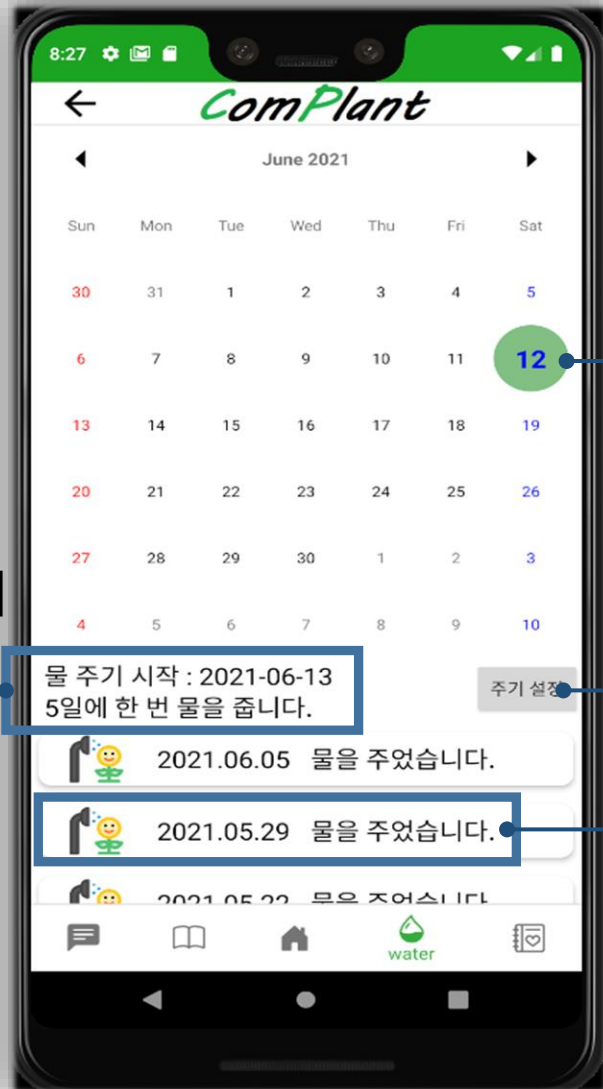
8:27

ComPlant

June 2021

| Sun | Mon | Tue | Wed | Thu | Fri | Sat |
|---|---|---|---|---|---|---|
| 30 | 31 | 1 | 2 | 3 | 4 | 5 |
| 6 | 7 | 8 | 9 | 10 | 11 | 12 |
| 13 | 14 | 15 | 16 | 17 | 18 | 19 |
| 20 | 21 | 22 | 23 | 24 | 25 | 26 |
| 27 | 28 | 29 | 30 | 1 | 2 | 3 |
| 4 | 5 | 6 | 7 | 8 | 9 | 10 |

물 주기 시작 : 2021-06-13
5일에 한 번 물을 줍니다.

주기 설정

2021.06.05 물을 주었습니다.

2021.05.29 물을 주었습니다.

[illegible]

water